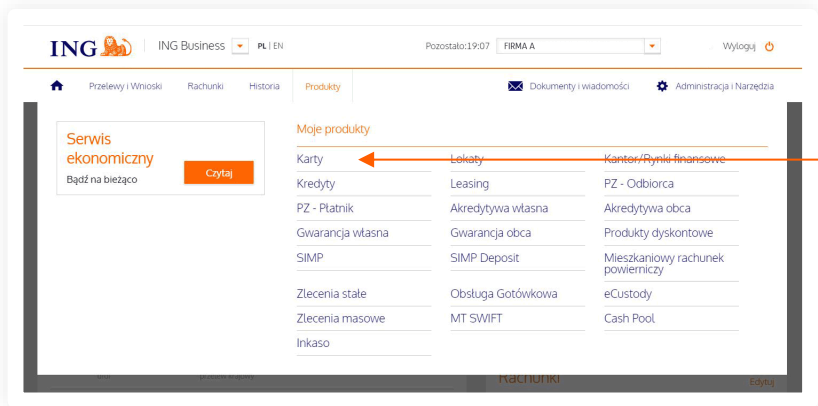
ING | ING Business | PL | EN

Pozostało:19:07 FIRMA A

Wyloguj

Przelewy i Wnioski | Rachunki | Historia | Produkty | Dokumenty i wiadomości | Administracja i Narzędzia

Serwis ekonomiczny
Bądź na bieżąco
Czytaj

Moje produkty

| | | |
|---|---|---|
| Karty | Lokaty | Kantor/Rynki finansowe |
| Kredyty | Leasing | PZ - Odbiorca |
| PZ - Płatnik | Akredytywa własna | Akredytywa obca |
| Gwarancja własna | Gwarancja obca | Produkty dyskontowe |
| SIMP | SIMP Deposit | Mieszkaniowy rachunek powierniczy |
| Zlecenia stałe | Obsługa Gotówkowa | eCustody |
| Zlecenia masowe | MT SWIFT | Cash Pool |
| Inkaso | | |

Rachunki
Edytuj